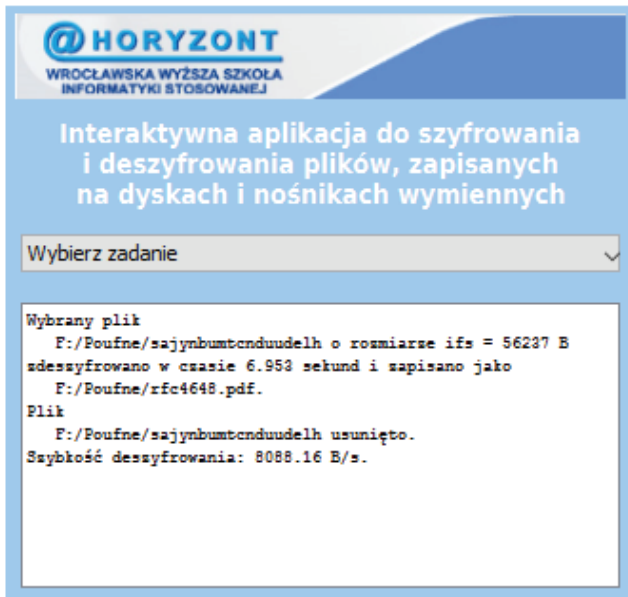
@HORYZONT
WROCŁAWSKA WYŻSZA SZKOŁA INFORMATYKI STOSOWANEJ

Interaktywna aplikacja do szyfrowania i deszyfrowania plików, zapisanych na dyskach i nośnikach wymiennych

Wybierz zadanie

Wybrany plik
F:/Poufne/sajynbumtcnduudelh o rozmiarze ifs = 56237 B
zdeszyfrowano w czasie 6.953 sekund i zapisano jako
F:/Poufne/rfc4648.pdf.
Plik
F:/Poufne/sajynbumtcnduudelh usunięto.
Szybkość deszyfrowania: 8088.16 B/s.